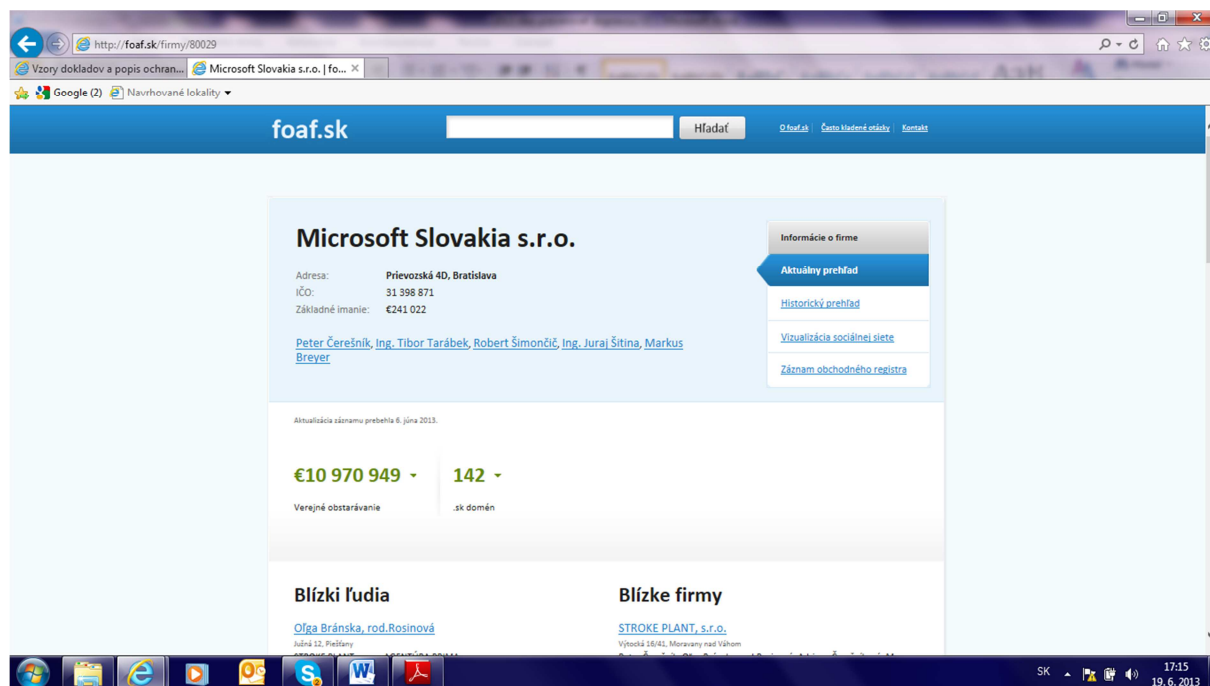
http://foaf.sk/firmy/80029

Vzory dokladov a popis ochran... | Microsoft Slovakia s.r.o. | fo... ×

Google (2) | Navrhované lokality ▾

foaf.sk

Hľadať

O foaf.sk | Často kladené otázky | Kontakt

Microsoft Slovakia s.r.o.

Adresa: Prievozská 4D, Bratislava
IČO: 31 398 871
Základné imanie: €241 022

Peter Čerešník, Ing. Tibor Tarábek, Robert Šimončič, Ing. Juraj Šitina, Markus Breyer

Informácie o firme
Aktuálny prehľad
Historický prehľad
Vizualizácia sociálnej siete
Záznam obchodného registra

Aktualizácia záznamu prebehla 6. júna 2013.

€10 970 949 ▾
Verejné obstarávanie

142 ▾
.sk domén

Blízki ľudia

Oľga Bránska, rod.Rosinová
Južná 12, Piešťany
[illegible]

Blízke firmy

STROKE PLANT, s.r.o.
Výtoká 16/41, Moravany nad Váhom
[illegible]

SK 17:15 19. 6. 2013